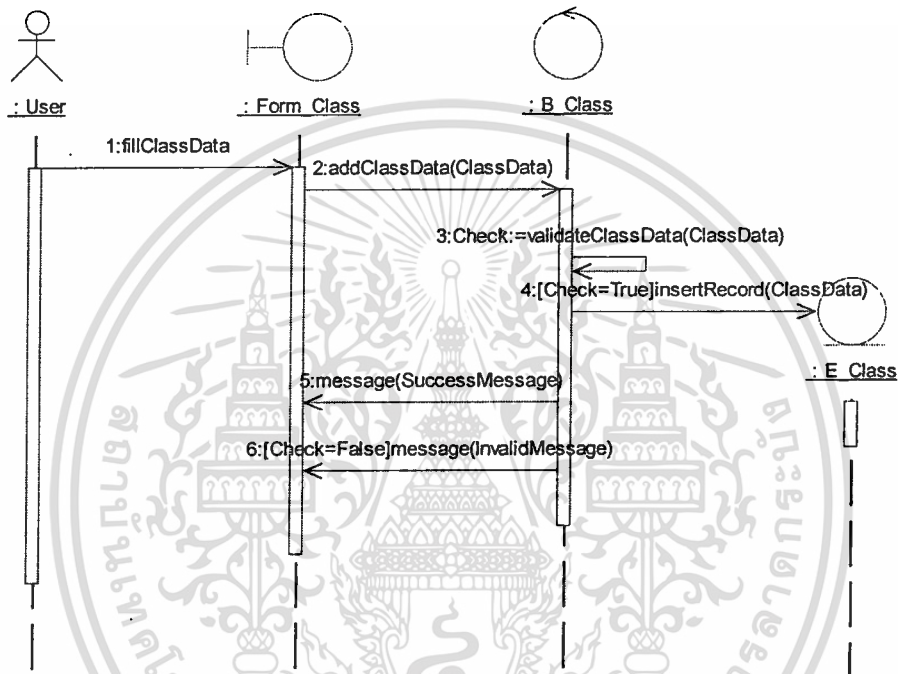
: User

: Form_Class

: B_Class

1:fillClassData

2:addClassData(ClassData)

3:Check:=validateClassData(ClassData)

4:[Check=True]insertRecord(ClassData)

: E_Class

5:message(SuccessMessage)

6:[Check=False]message(InvalidMessage)